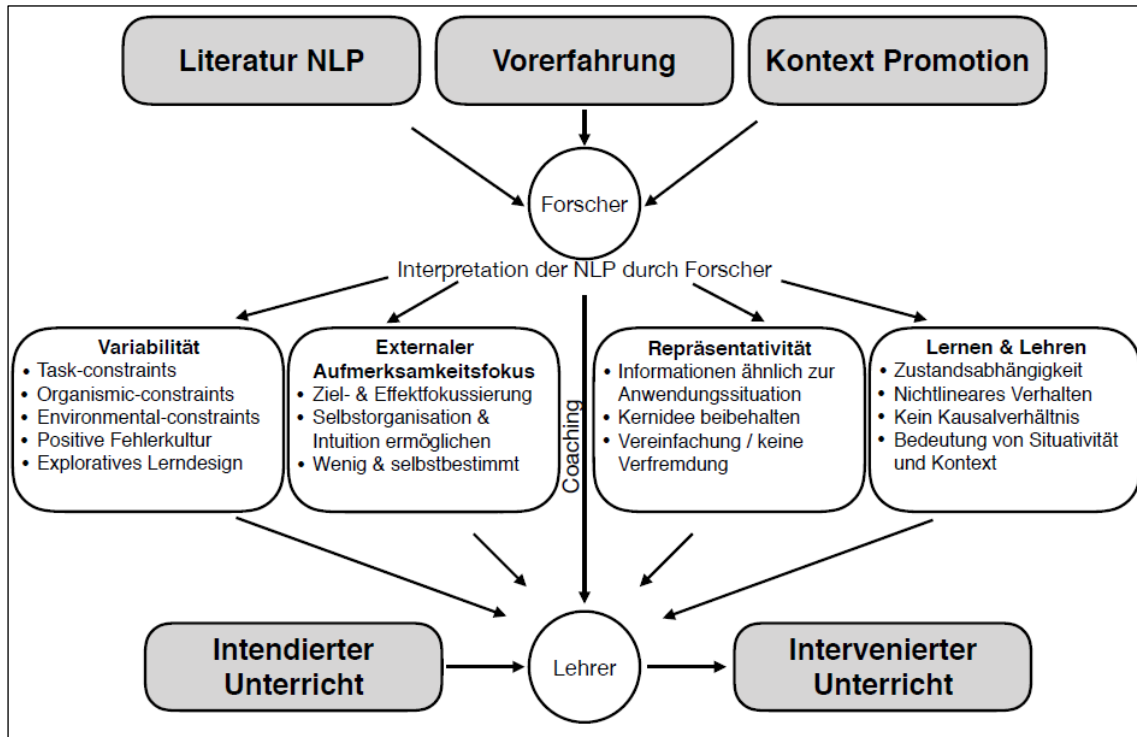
Literatur NLP

Vorerfahrung

Kontext Promotion

Forscher

Interpretation der NLP durch Forscher

Variabilität
• Task-constraints
• Organismic-constraints
• Environmental-constraints
• Positive Fehlerkultur
• Exploratives Lerndesign

Externaler Aufmerksamkeitsfokus
• Ziel- & Effektfokussierung
• Selbstorganisation & Intuition ermöglichen
• Wenig & selbstbestimmt

Coaching

Repräsentativität
• Informationen ähnlich zur Anwendungssituation
• Kernidee beibehalten
• Vereinfachung / keine Verfremdung

Lernen & Lehren
• Zustandsabhängigkeit
• Nichtlineares Verhalten
• Kein Kausalverhältnis
• Bedeutung von Situativität und Kontext

Intendierter Unterricht

Lehrer

Intervenierter Unterricht